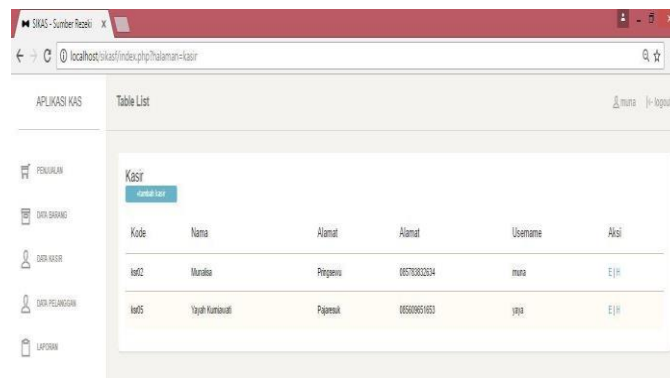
SIKAS - Sumber Rezeki ×

localhost/sikasf/index.php?halaman=kasir

APLIKASI KAS

Table List

muna |- logout

PENJUALAN

DATA BARANG

DATA KASIR

DATA PELANGGAN

LAPORAN

Kasir

+tambah kasir

| Kode | Nama | Alamat | Alamat | Username | Aksi |
|---|---|---|---|---|---|
| ksr02 | Munaisa | Pringsewu | 085783832634 | muna | E \| H |
| ksr05 | Yayah Kurniawati | Pajaresuk | 085609651653 | yaya | E \| H |